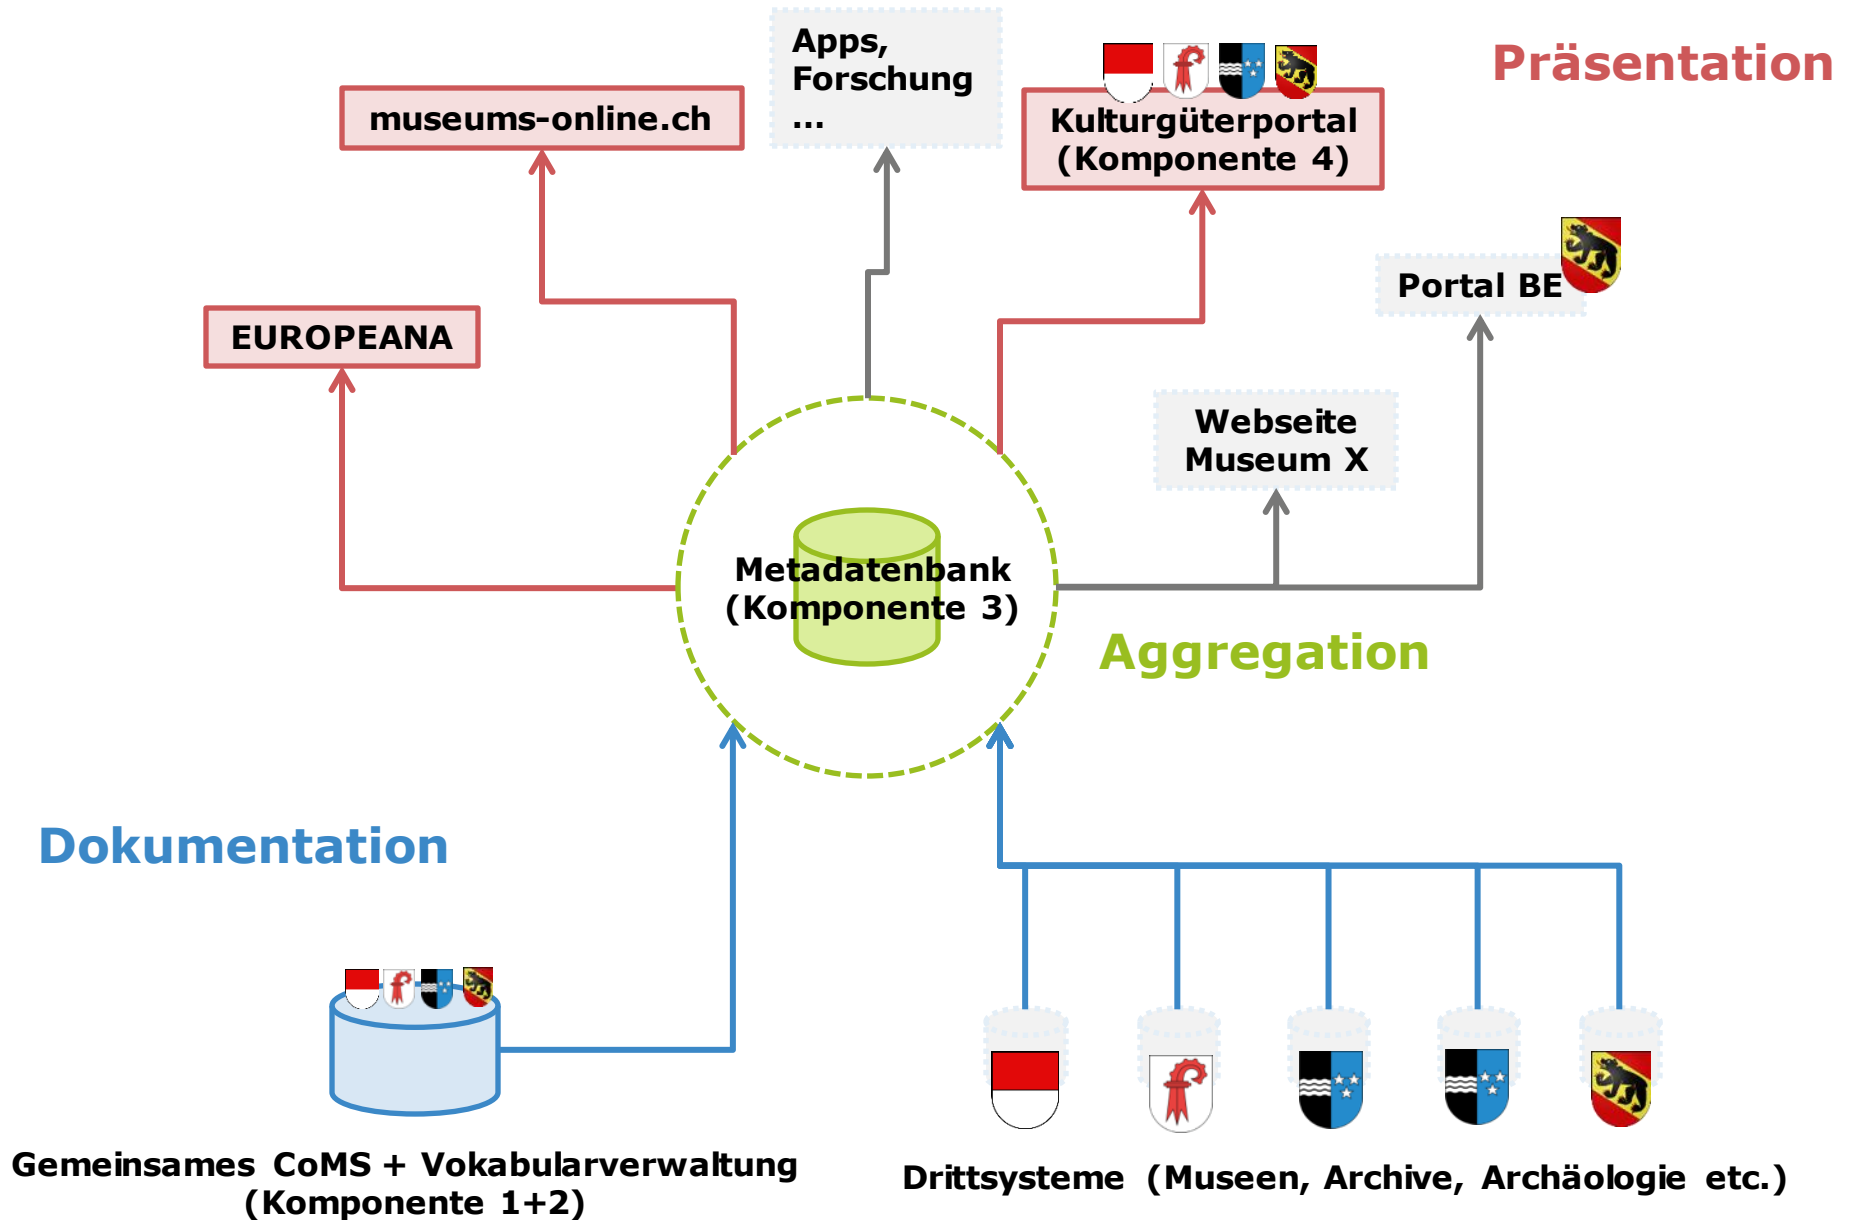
Apps, Forschung ...

Präsentation

museums-online.ch

Kulturgüterportal (Komponente 4)

EUROPEANA

Portal BE

Webseite Museum X

Metadatenbank (Komponente 3)

Aggregation

Dokumentation

Gemeinsames CoMS + Vokabularverwaltung (Komponente 1+2)

Drittsysteme (Museen, Archive, Archäologie etc.)